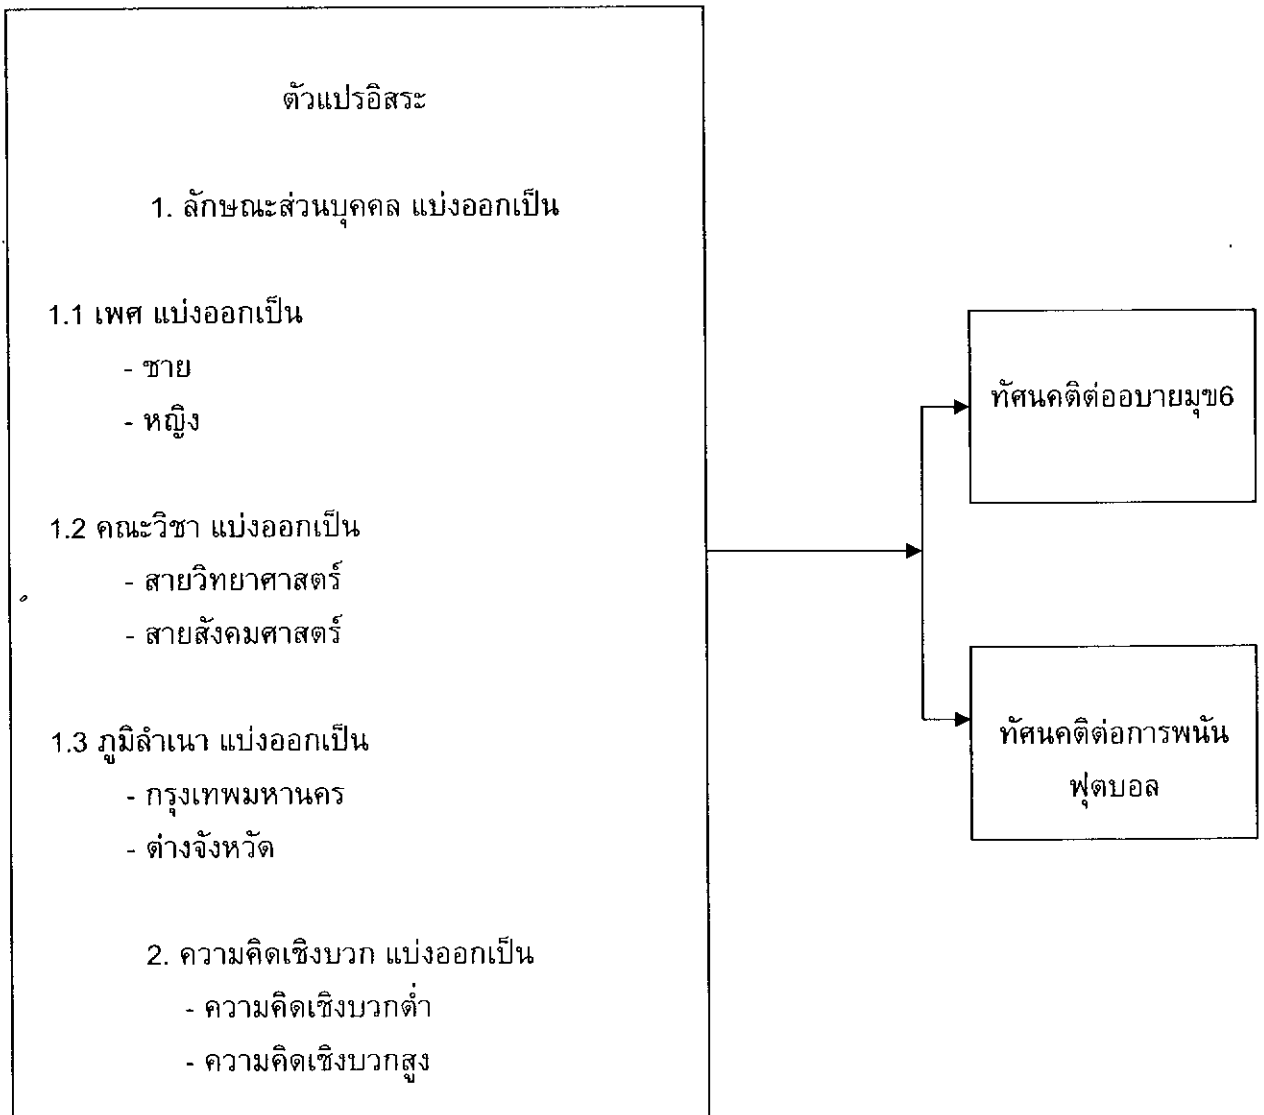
ตัวแปรอิสระ

1. ลักษณะส่วนบุคคล แบ่งออกเป็น

1.1 เพศ แบ่งออกเป็น
- ชาย
- หญิง

1.2 คณะวิชา แบ่งออกเป็น
- สายวิทยาศาสตร์
- สายสังคมศาสตร์

1.3 ภูมิลำเนา แบ่งออกเป็น
- กรุงเทพมหานคร
- ต่างจังหวัด

2. ความคิดเชิงบวก แบ่งออกเป็น
- ความคิดเชิงบวกต่ำ
- ความคิดเชิงบวกสูง

ทัศนคติต่ออบายมุข6

ทัศนคติต่อการพนันฟุตบอล